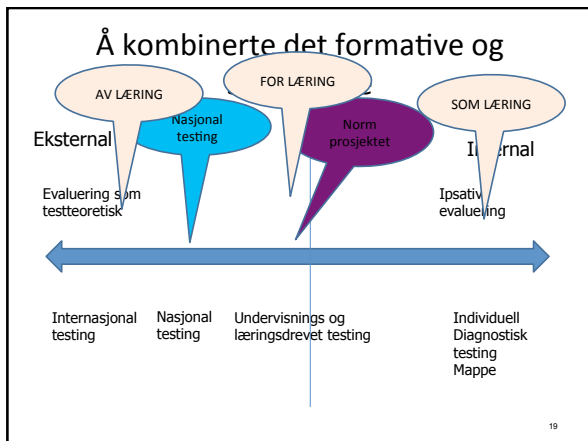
Å kombinerte det formative og

AV LÆRING

Nasjonal testing

FOR LÆRING

Norm prosjektet

SOM LÆRING

Eksternal

Internal

Evaluering som testteoretisk

Ipsativ evaluering

Internasjonal testing

Nasjonal testing

Undervisnings og læringsdrevet testing

Individuell Diagnostisk testing Mappe

19